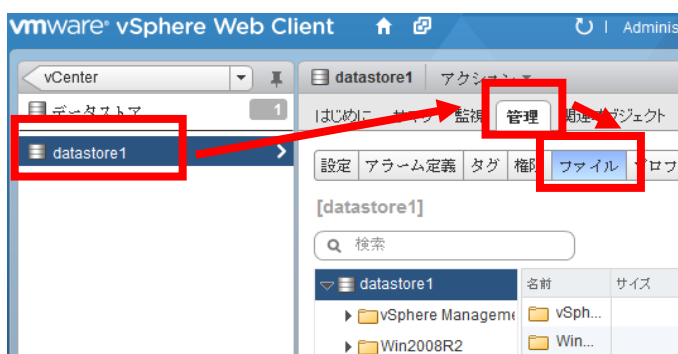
vmware® vSphere Web Client

Adminis

vCenter

データストア 1

datastore1

datastore1 アクション

はじめに サマリ 監視 管理 関連オブジェクト

設定 アラーム定義 タグ 権限 ファイル プロフ

[datastore1]

検索

datastore1

vSphere Manageme

Win2008R2

名前 サイズ

vSph...

Win...